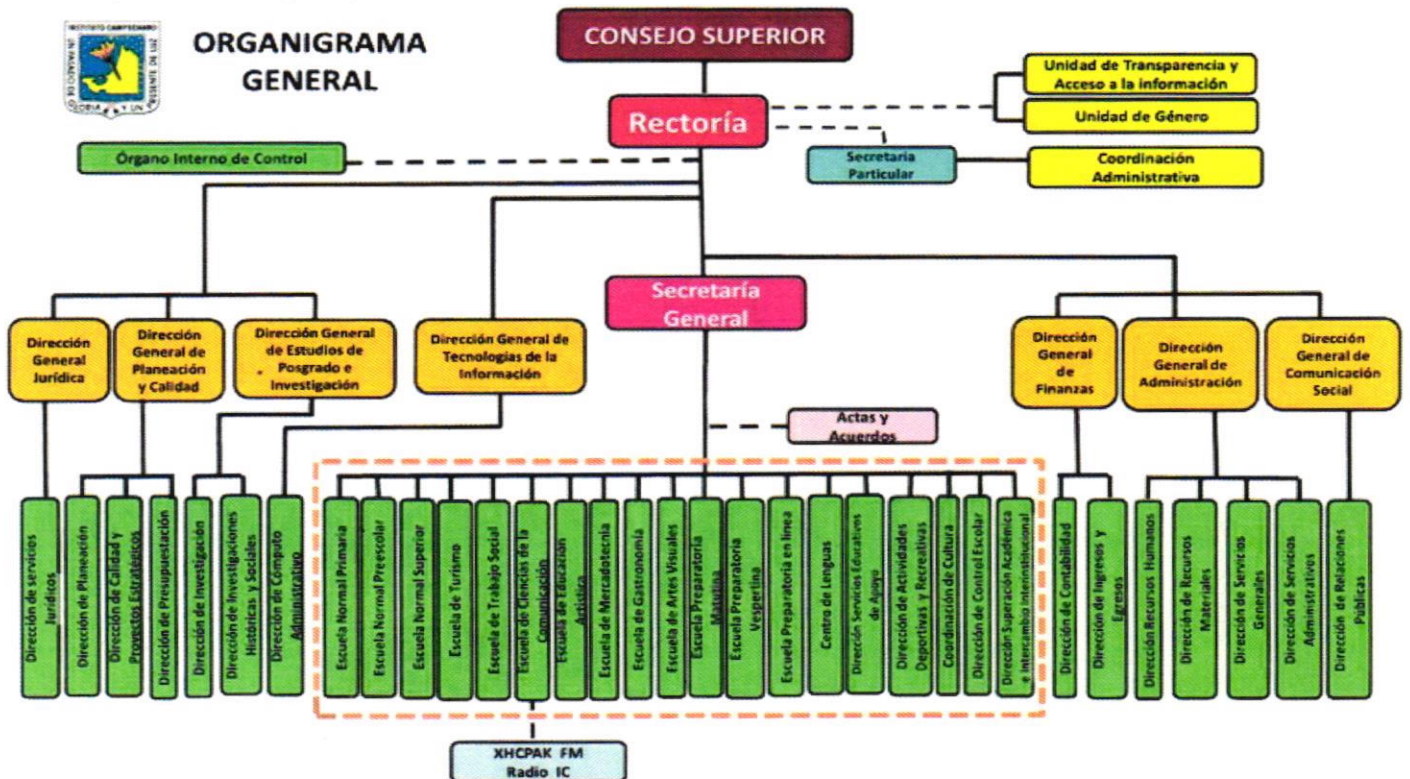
INSTITUTO CAMPECHANO
UN PASADO DE GLORIA Y UN PRESENTE DE LUZ

ORGANIGRAMA GENERAL

CONSEJO SUPERIOR

Rectoría

Unidad de Transparencia y Acceso a la información

Unidad de Género

Órgano Interno de Control

Secretaria Particular

Coordinación Administrativa

Secretaría General

Dirección General Jurídica

Dirección General de Planeación y Calidad

Dirección General de Estudios de Posgrado e Investigación

Dirección General de Tecnologías de la Información

Dirección General de Finanzas

Dirección General de Administración

Dirección General de Comunicación Social

Actas y Acuerdos

Dirección de servicios Jurídicos

Dirección de Planeación

Dirección de Calidad y Proyectos Estratégicos

Dirección de Presupuestación

Dirección de Investigación

Dirección de Investigaciones Históricas y Sociales

Dirección de Cómputo Administrativo

Escuela Normal Primaria

Escuela Normal Preescolar

Escuela Normal Superior

Escuela de Turismo

Escuela de Trabajo Social

Escuela de Ciencias de la Comunicación

Escuela de Educación Artística

Escuela de Mercadotecnia

Escuela de Gastronomía

Escuela de Artes Visuales

Escuela Preparatoria Matutina

Escuela Preparatoria Vespertina

Escuela Preparatoria en línea

Centro de Lenguas

Dirección Servicios Educativos de Apoyo

Dirección de Actividades Deportivas y Recreativas

Coordinación de Cultura

Dirección de Control Escolar

Dirección Superación Académica e Intercambio Interinstitucional

Dirección de Contabilidad

Dirección de Ingresos y Egresos

Dirección Recursos Humanos

Dirección de Recursos Materiales

Dirección de Servicios Generales

Dirección de Servicios Administrativos

Dirección de Relaciones Públicas

XHCPAK FM Radio IC